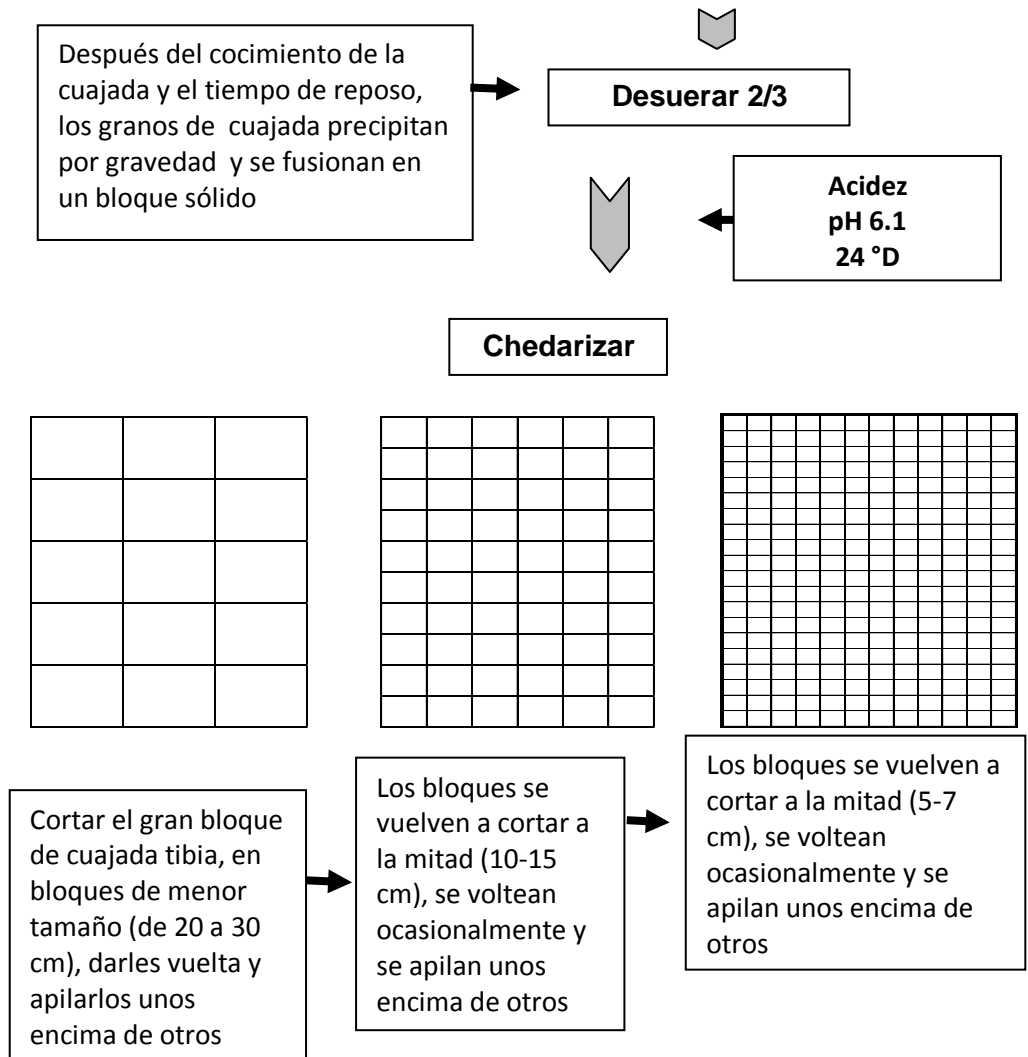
Después del cocimiento de la cuajada y el tiempo de reposo, los granos de cuajada precipitan por gravedad y se fusionan en un bloque sólido

Desuerar 2/3

Acidez
pH 6.1
24 °D

Chedarizar

Cortar el gran bloque de cuajada tibia, en bloques de menor tamaño (de 20 a 30 cm), darles vuelta y apilarlos unos encima de otros

Los bloques se vuelven a cortar a la mitad (10-15 cm), se voltean ocasionalmente y se apilan unos encima de otros

Los bloques se vuelven a cortar a la mitad (5-7 cm), se voltean ocasionalmente y se apilan unos encima de otros